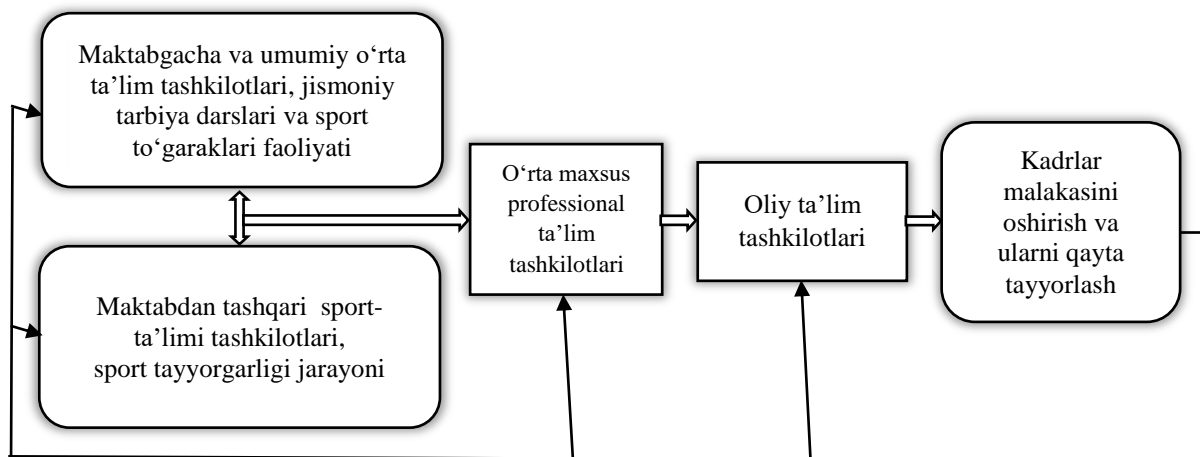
Maktabgacha va umumiy o‘rta ta’lim tashkilotlari, jismoniy tarbiya darslari va sport to‘garaklari faoliyati

Maktabdan tashqari sport-ta’limi tashkilotlari, sport tayyorgarligi jarayoni

O‘rta maxsus professional ta’lim tashkilotlari

Oliy ta’lim tashkilotlari

Kadrlar malakasini oshirish va ularni qayta tayyorlash